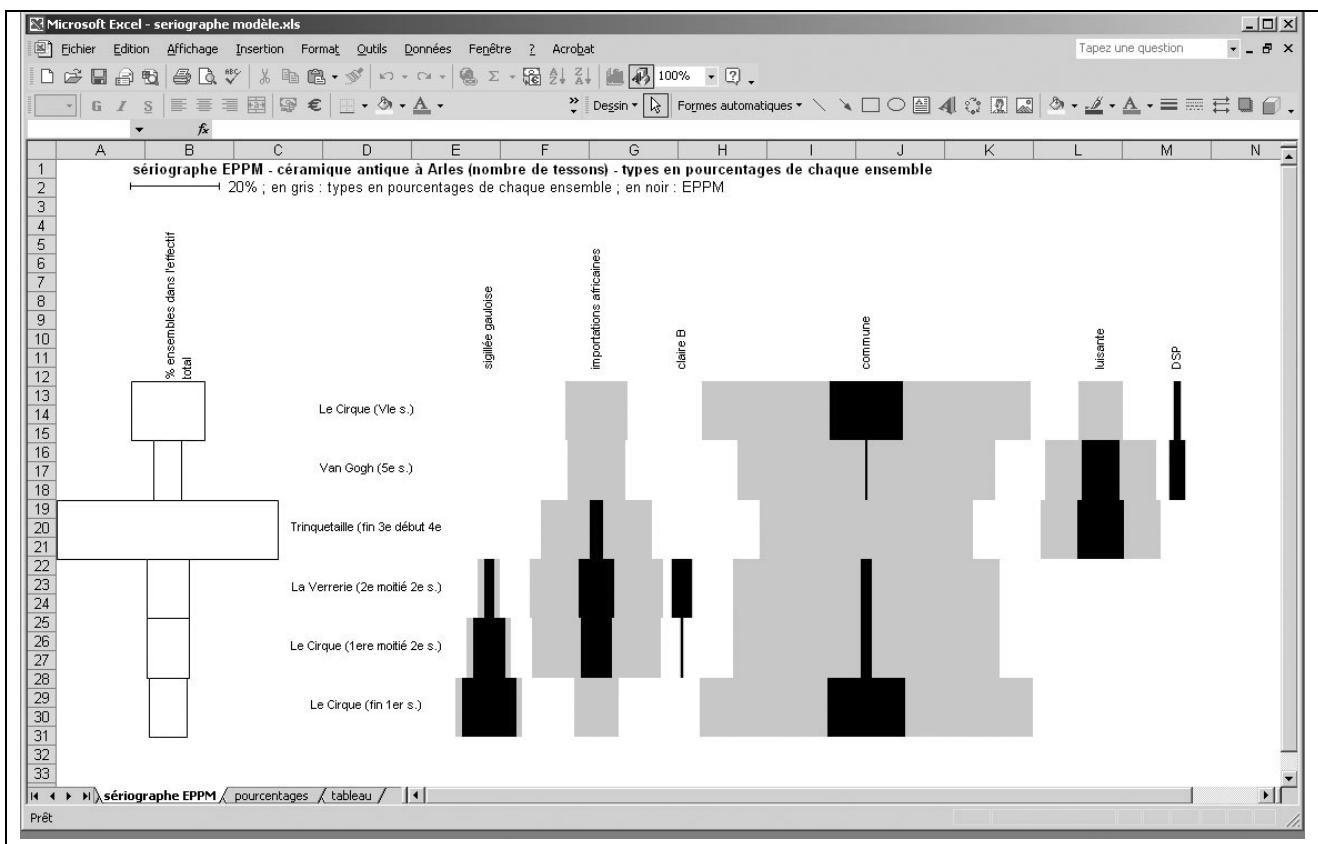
Microsoft Excel - seriographe modèle.xls

Fichier Edition Affichage Insertion Format Outils Données Fenêtre ? Acrobat

Tapez une question

100%

Dessin Formes automatiques

A B C D E F G H I J K L M N

1 sériographe EPPM - céramique antique à Arles (nombre de tessons) - types en pourcentages de chaque ensemble
2 20% ; en gris : types en pourcentages de chaque ensemble ; en noir : EPPM
3
4
5
6
7
8
9
10
11
12
13
14
15
16
17
18
19
20
21
22
23
24
25
26
27
28
29
30
31
32
33

% ensembles dans l'effectif total

sigillée gauloise

importations africaines

claire B

commune

luisante

DSP

Le Cirque (VIe s.)

Van Gogh (5e s.)

Trinquetaille (fin 3e début 4e

La Verrerie (2e moitié 2e s.)

Le Cirque (1ere moitié 2e s.)

Le Cirque (fin 1er s.)

sériographe EPPM / pourcentages / tableau /

Prêt